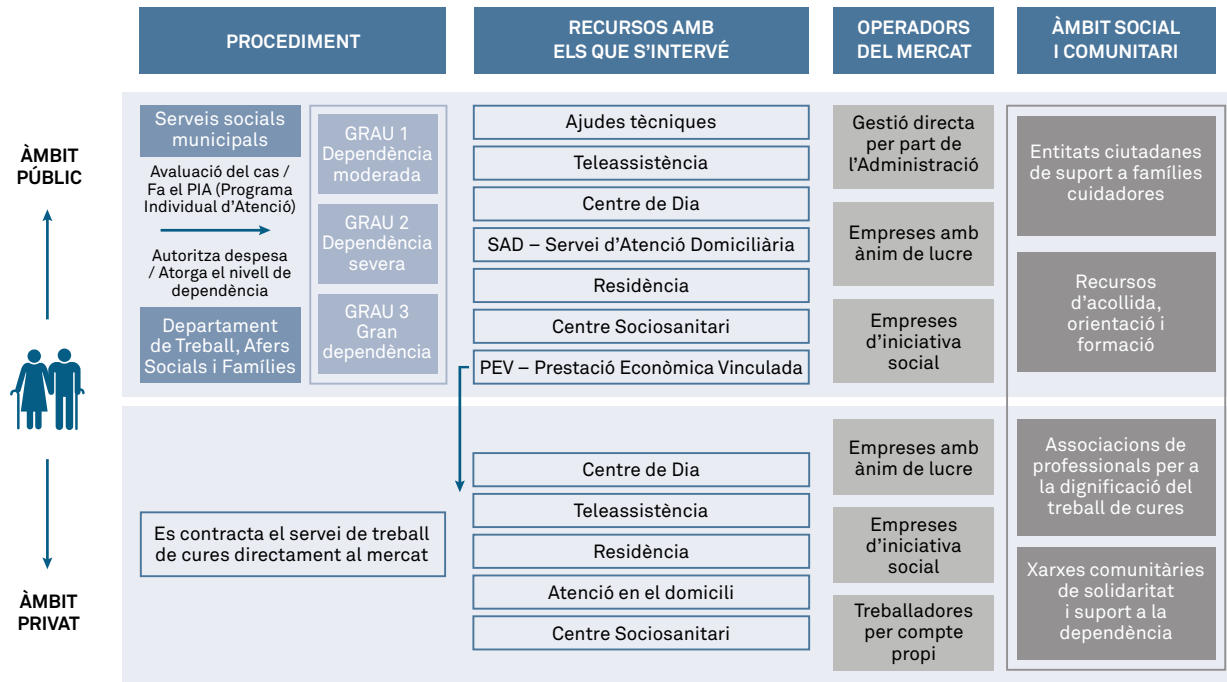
PROCEDIMENT

RECURSOS AMB ELS QUE S'INTERVÉ

OPERADORS DEL MERCAT

ÀMBIT SOCIAL I COMUNITARI

ÀMBIT PÚBLIC

Serveis socials municipals

Avaluació del cas / Fa el PIA (Programa Individual d'Atenció)

Autoritza despesa / Atorga el nivell de dependència

Departament de Treball, Afers Socials i Famílies

GRAU 1 Dependència moderada

GRAU 2 Dependència severa

GRAU 3 Gran dependència

Ajudes tècniques

Teleassistència

Centre de Dia

SAD – Servei d'Atenció Domiciliària

Residència

Centre Sociosanitari

PEV – Prestació Econòmica Vinculada

Gestió directa per part de l'Administració

Empreses amb ànim de lucre

Empreses d'iniciativa social

Entitats ciutadanes de suport a famílies cuidadores

Recursos d'acollida, orientació i formació

ÀMBIT PRIVAT

Es contracta el servei de treball de cures directament al mercat

Centre de Dia

Teleassistència

Residència

Atenció en el domicili

Centre Sociosanitari

Empreses amb ànim de lucre

Empreses d'iniciativa social

Treballadores per compte propi

Associacions de professionals per a la dignificació del treball de cures

Xarxes comunitàries de solidaritat i suport a la dependència